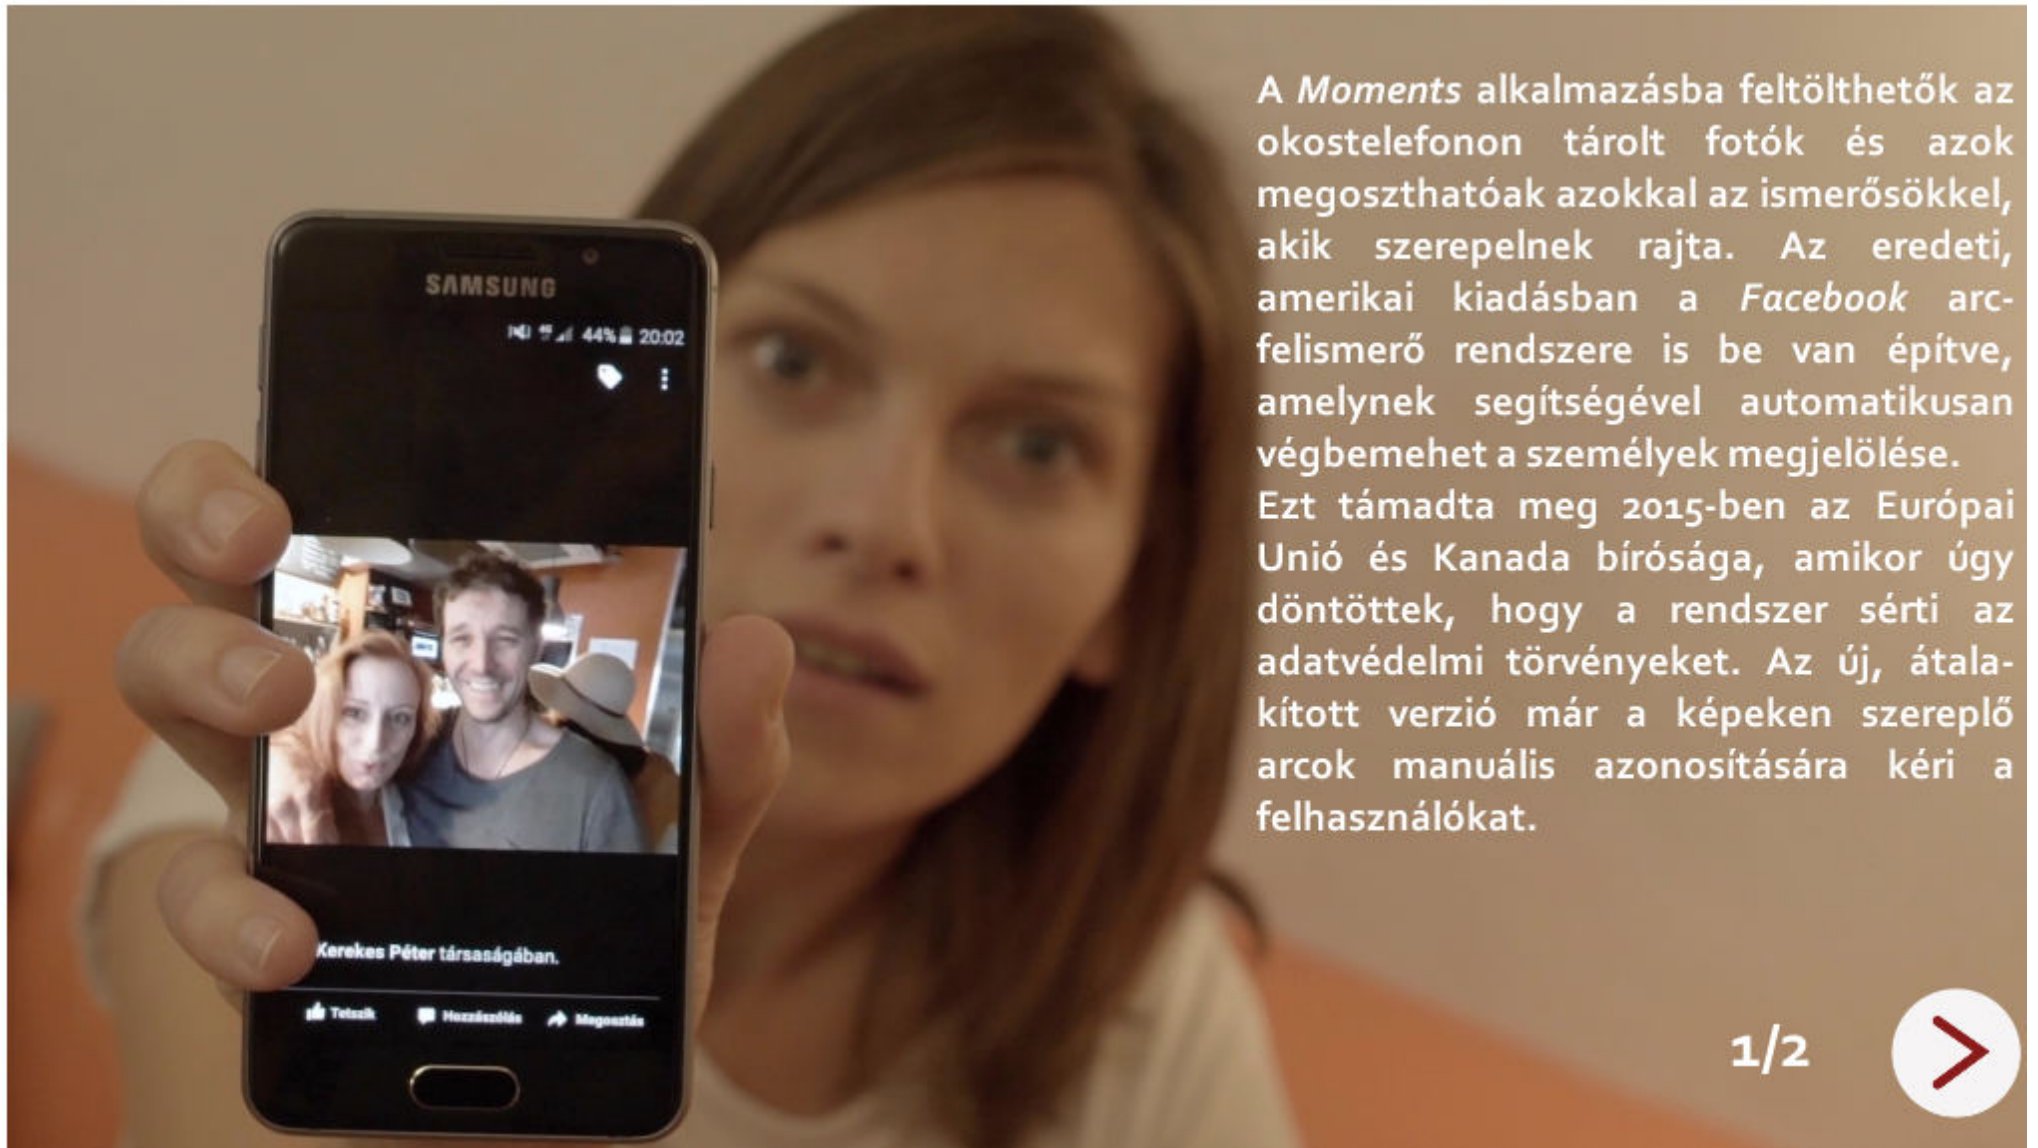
SAMSUNG

44% 20:02

Kerekes Péter társaságában.

Tetszik Hozzászólás Megosztás

A *Moments* alkalmazásba feltölthetők az okostelefonon tárolt fotók és azok megoszthatóak azokkal az ismerősökkel, akik szerepelnek rajta. Az eredeti, amerikai kiadásban a *Facebook* arcfelismerő rendszere is be van építve, amelynek segítségével automatikusan végbemehet a személyek megjelölése.
Ezt támadta meg 2015-ben az Európai Unió és Kanada bírósága, amikor úgy döntöttek, hogy a rendszer sérti az adatvédelmi törvényeket. Az új, átalakított verzió már a képeken szereplő arcok manuális azonosítására kéri a felhasználókat.

1/2